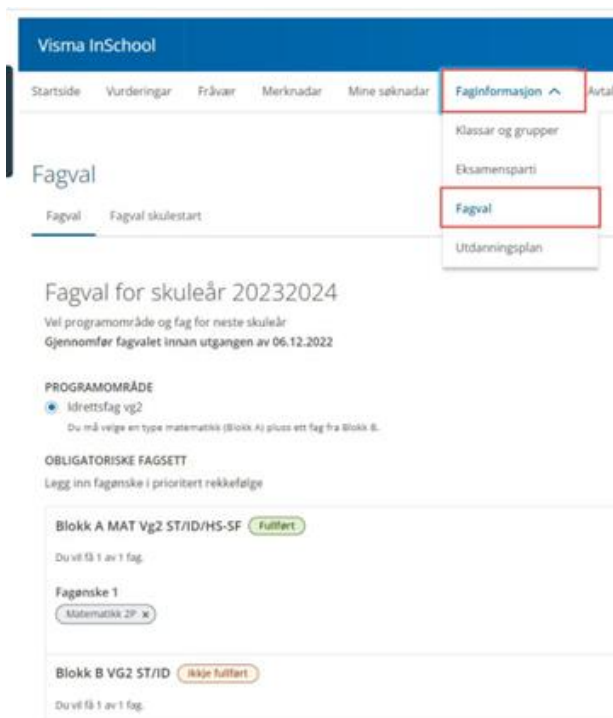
Visma InSchool

Startside Vurderingar Fråvær Merknadar Mine søknadar Faginformasjon ^ Avtal

Klassar og grupper

Eksamensparti

Fagval

Utdanningsplan

Fagval

Fagval Fagval skulestart

Fagval for skuleår 20232024

Vel programområde og fag for neste skuleår

Gjennomfør fagvalet innan utgangen av 06.12.2022

PROGRAMOMRÅDE

Idrettsfag vg2

Du må velge en type matematikk (Blokk A) pluss ett fag fra Blokk B.

OBLIGATORISKE FAGSETT

Legg inn fagønske i prioritert rekkefølge

Blokk A MAT Vg2 ST/ID/HS-SF Fullført

Du vil få 1 av 1 fag.

Fagønske 1

Matematikk 2P ×

Blokk B VG2 ST/ID Ikkje fullført

Du vil få 1 av 1 fag.